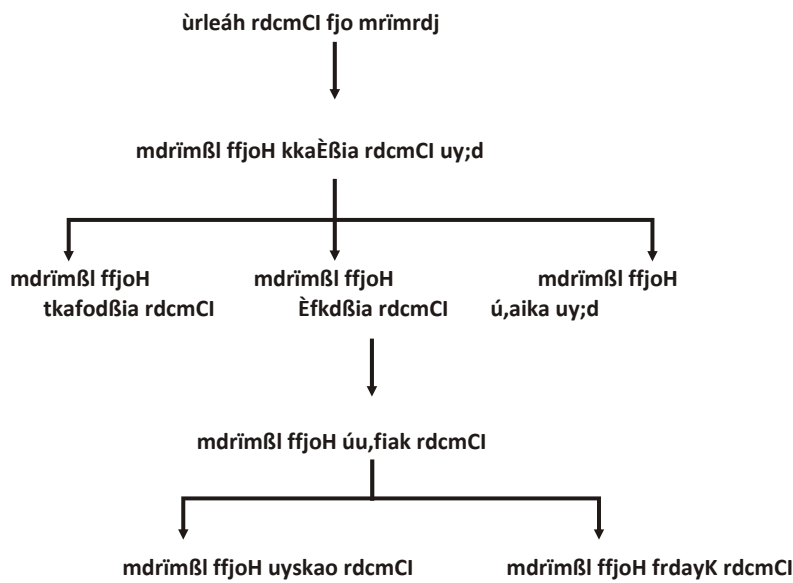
ùrleáh rdcmCI fjo mrïmrdj

mdrïmßl ffjoH kkaÈßia rdcmCI uy;d

mdrïmßl ffjoH tkafodßia rdcmCI

mdrïmßl ffjoH Èfkdßia rdcmCI

mdrïmßl ffjoH ú,aika uy;d

mdrïmßl ffjoH úu,fiak rdcmCI

mdrïmßl ffjoH uyskao rdcmCI

mdrïmßl ffjoH frdayK rdcmCI